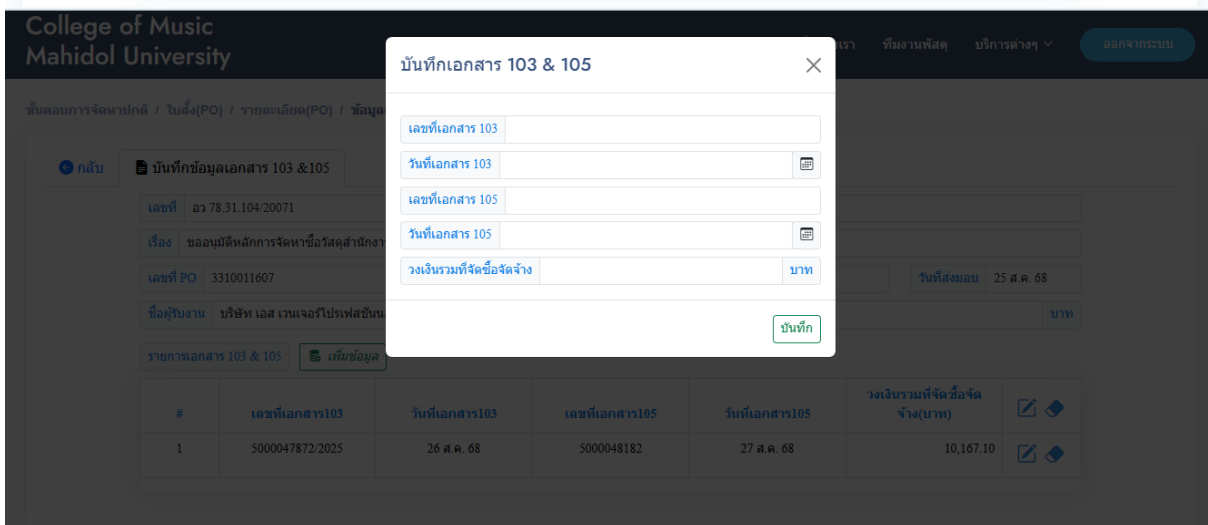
College of Music
Mahidol University

เรา ทีมงานพัสดุ บริการต่างๆ ลงจากระบบ

ขั้นตอนการจัดหาปกติ / ใบสั่ง(PO) / รายละเอียด(PO) / ข้อมูล

กลับ บันทึกข้อมูลเอกสาร 103 &105

เลขที่ อว 78.31.104/20071

เรื่อง ขออนุมัติหลักการจัดหาซื้อวัสดุสำนักงา

เลขที่ PO 3310011607

วันที่ส่งมอบ 25 ส.ค. 68

ชื่อผู้รับงาน บริษัท เอส เวนเจอร์โปรเฟสชั่นน

บาท

รายการเอกสาร 103 & 105 เพิ่มข้อมูล

| # | เลขที่เอกสาร103 | วันที่เอกสาร103 | เลขที่เอกสาร105 | วันที่เอกสาร105 | วงเงินรวมที่จัดซื้อจัดจ้าง(บาท) | |
|---|---|---|---|---|---|---|
| 1 | 5000047872/2025 | 26 ส.ค. 68 | 5000048182 | 27 ส.ค. 68 | 10,167.10 | |

บันทึกเอกสาร 103 & 105

เลขที่เอกสาร 103

วันที่เอกสาร 103

เลขที่เอกสาร 105

วันที่เอกสาร 105

วงเงินรวมที่จัดซื้อจัดจ้าง บาท

บันทึก